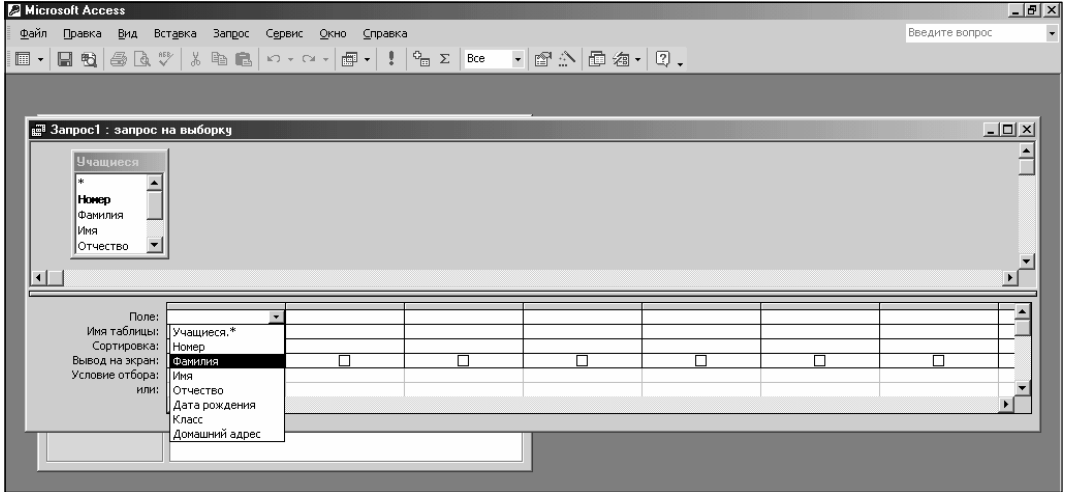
Microsoft Access

Файл Правка Вид Вставка Запрос Сервис Окно Справка

Введите вопрос

Все

Запрос1 : запрос на выборку

Учащиеся
*
Номер
Фамилия
Имя
Отчество

Поле:
Имя таблицы:
Сортировка:
Вывод на экран:
Условие отбора:
или:

Учащиеся.*
Номер
Фамилия
Имя
Отчество
Дата рождения
Класс
Домашний адрес